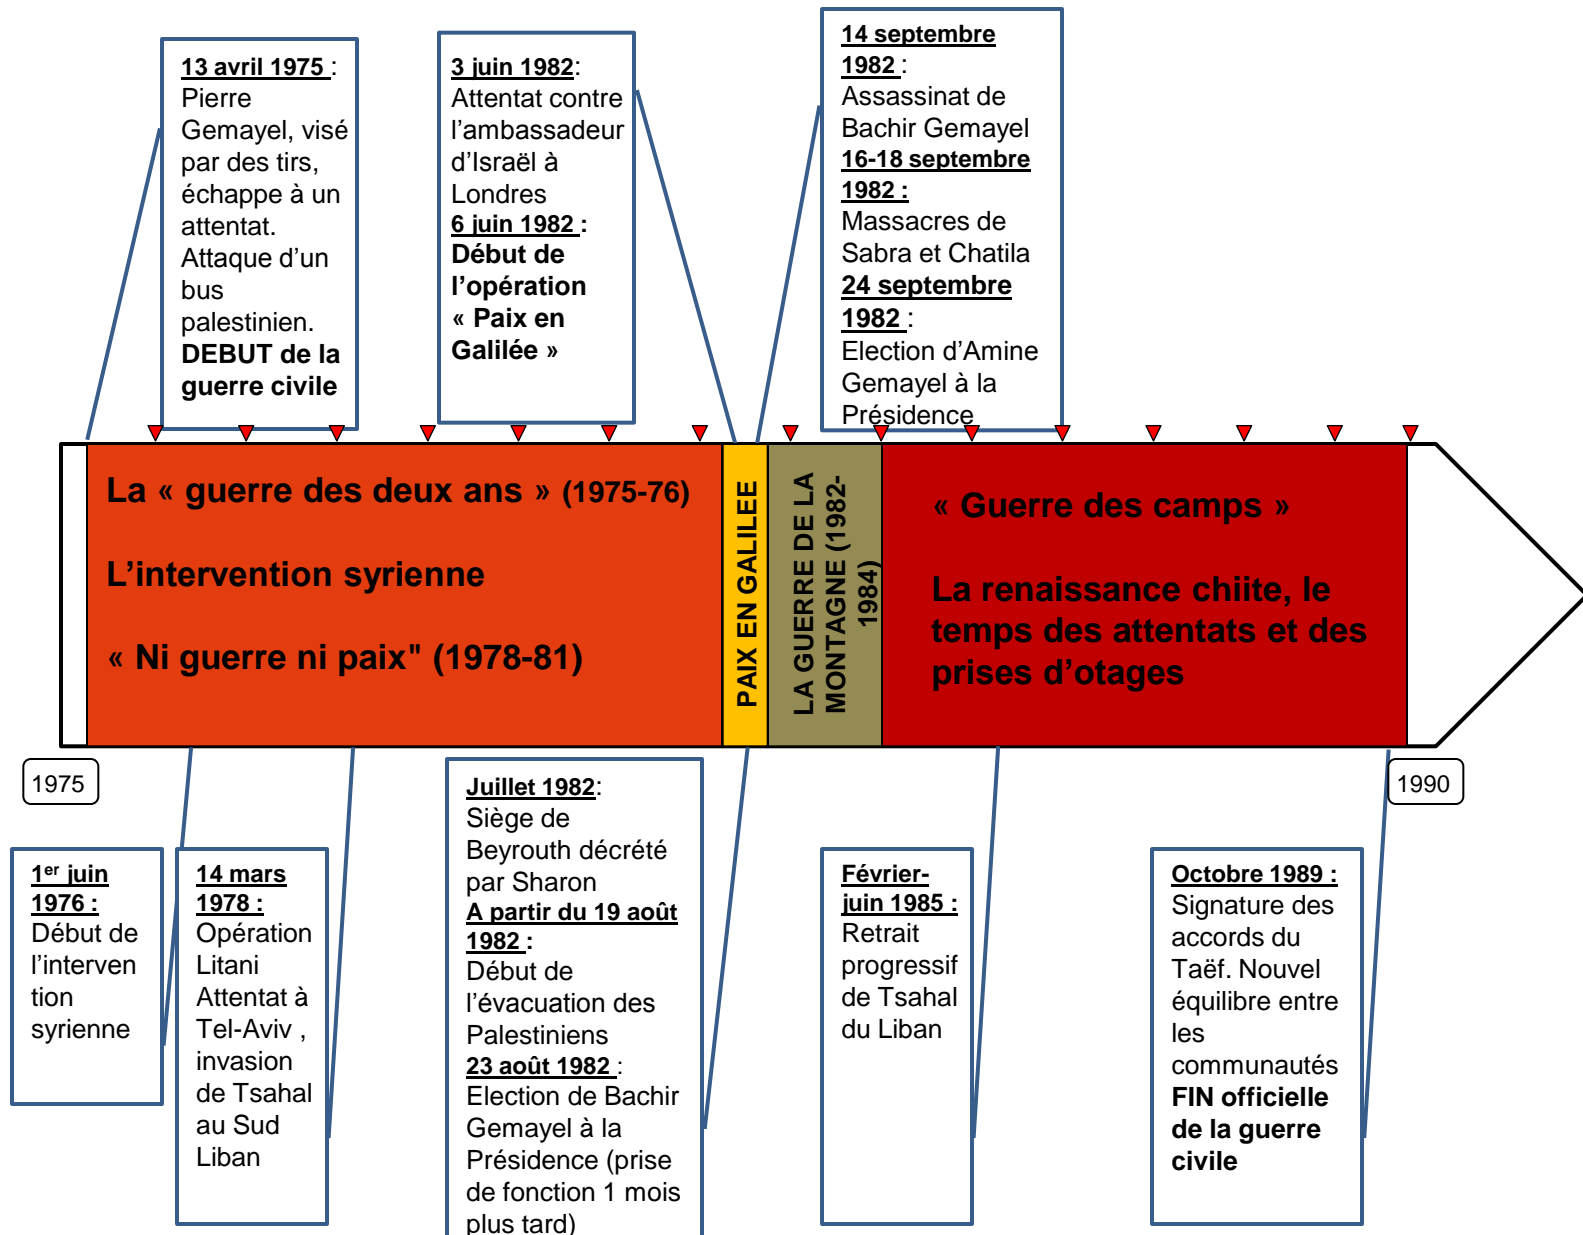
13 avril 1975 : Pierre Gemayel, visé par des tirs, échappe à un attentat. Attaque d'un bus palestinien. DEBUT de la guerre civile

3 juin 1982: Attentat contre l'ambassadeur d'Israël à Londres
6 juin 1982 : Début de l'opération « Paix en Galilée »

14 septembre 1982 : Assassinat de Bachir Gemayel
16-18 septembre 1982 : Massacres de Sabra et Chatila
24 septembre 1982 : Election d'Amine Gemayel à la Présidence

La « guerre des deux ans » (1975-76)

L'intervention syrienne

« Ni guerre ni paix" (1978-81)

PAIX EN GALILEE

LA GUERRE DE LA MONTAGNE (1982-1984)

« Guerre des camps »

La renaissance chiite, le temps des attentats et des prises d'otages

1975

1990

1er juin 1976 : Début de l'intervention syrienne

14 mars 1978 : Opération Litani Attentat à Tel-Aviv , invasion de Tsahal au Sud Liban

Juillet 1982: Siège de Beyrouth décrété par Sharon
A partir du 19 août 1982 : Début de l'évacuation des Palestiniens
23 août 1982 : Election de Bachir Gemayel à la Présidence (prise de fonction 1 mois plus tard)

Février-juin 1985 : Retrait progressif de Tsahal du Liban

Octobre 1989 : Signature des accords du Taëf. Nouvel équilibre entre les communautés FIN officielle de la guerre civile